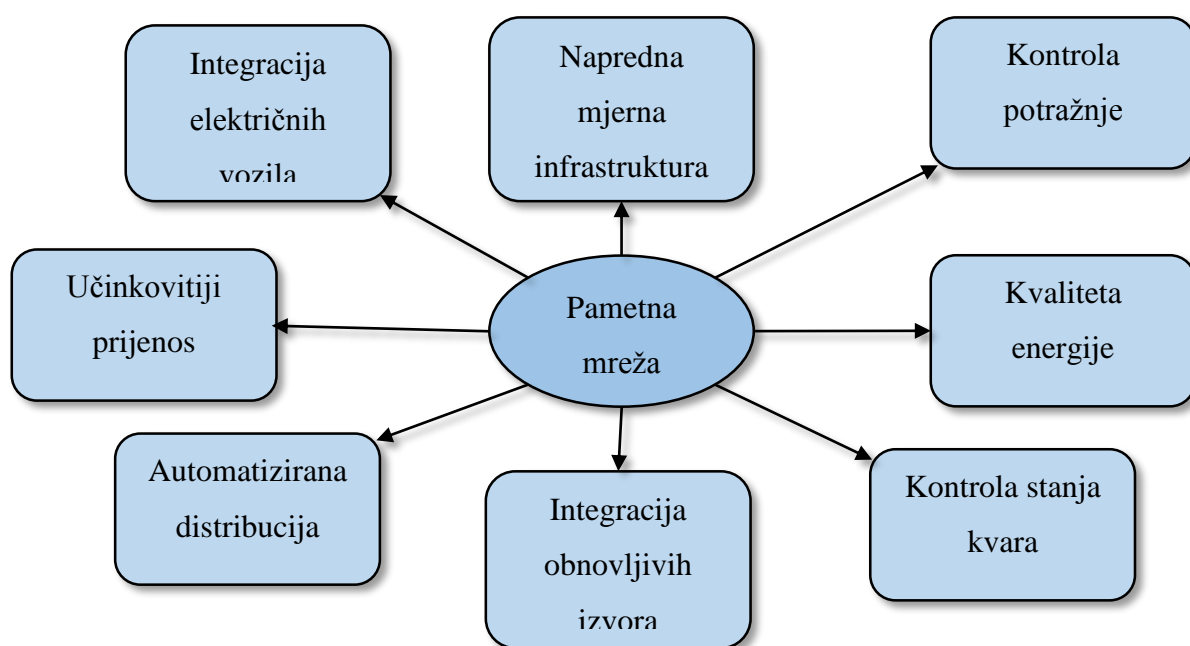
Pametna mreža

Integracija električnih vozila

Napredna mjerna infrastruktura

Kontrola potražnje

Učinkovitiji prijenos

Kvaliteta energije

Automatizirana distribucija

Integracija obnovljivih izvora

Kontrola stanja kvara